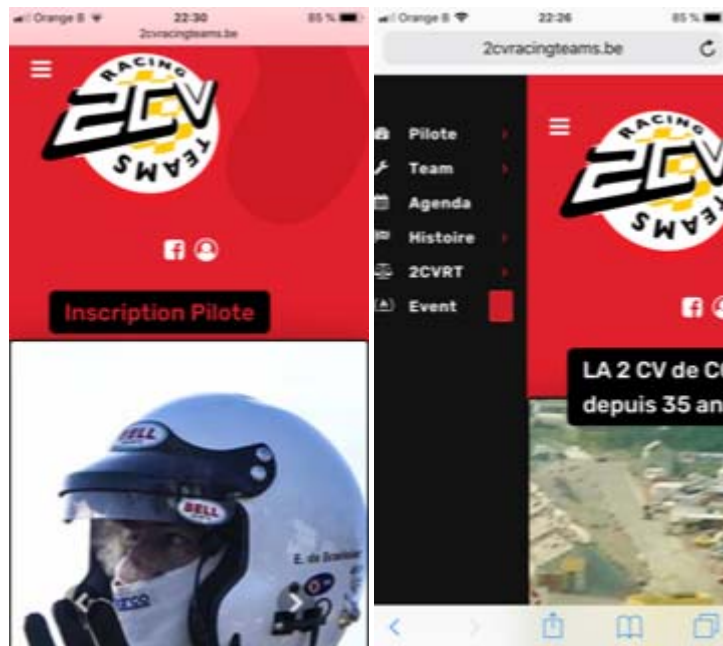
Orange B 22:30 85 %
2cvracingteams.be

RACING 2CV TEAMS

Inscription Pilote

BELL
BELL
E. de Braekeleer

Orange B 22:26 85 %
2cvracingteams.be

Pilote
Team
Agenda
Histoire
2CVRT
Event

RACING 2CV TEAMS

LA 2 CV de C
depuis 35 an